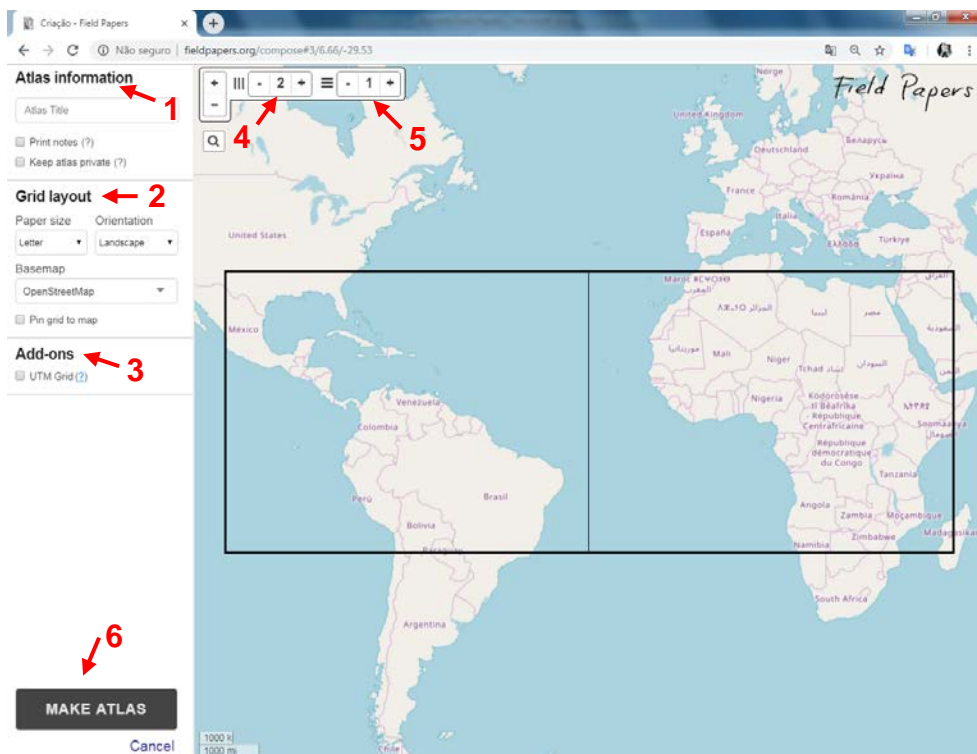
Criação - Field Papers

Não seguro | fieldpapers.org/compose#3/6.66/-29.53

Atlas information 1

Atlas Title

Print notes (?)

Keep atlas private (?)

Grid layout 2

Paper size Orientation

Letter Landscape

Basemap

OpenStreetMap

Pin grid to map

Add-ons 3

UTM Grid (?)

6

MAKE ATLAS

Cancel

+ − - 2 + - 1 +

4 5

Field Papers

Norge

United Kingdom

Deutschland

Беларусь

Україна

France

România

Italia

España

Ελλάδα

Türkiye

United States

México

Venezuela

Colombia

Perú

Brasil

Bolivia

Argentina

Chile

Mali

Niger

Tchad

Nigeria

Angola

Zambia

Namibia

Zimbabwe

Moçambique

Madagasikara

Tanzania

South Africa

République démocratique du Congo

Ködörösêse tî Bêafrîka - République Centrafricaine

1000 km

1000 mi